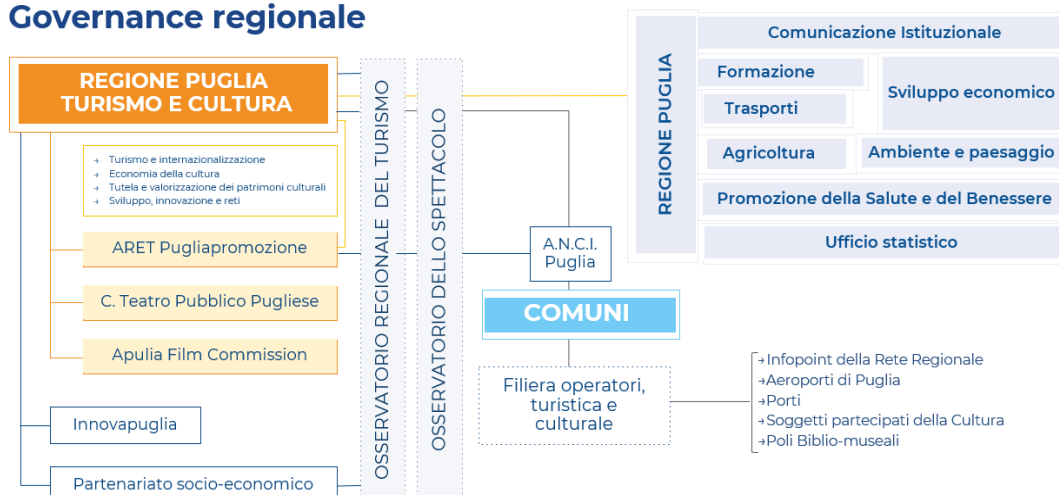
Governance regionale

REGIONE PUGLIA
TURISMO E CULTURA

Turismo e internazionalizzazione
Economia della cultura
Tutela e valorizzazione dei patrimoni culturali
Sviluppo, innovazione e reti

ARET Pugliapromozione

C. Teatro Pubblico Pugliese

Apulia Film Commission

Innovapuglia

Partenariato socio-economico

OSSERVATORIO REGIONALE DEL TURISMO

OSSERVATORIO DELLO SPETTACOLO

A.N.C.I. Puglia

COMUNI

Filiera operatori, turistica e culturale

Infopoint della Rete Regionale
Aeroporti di Puglia
Porti
Soggetti partecipati della Cultura
Poli Biblio-museali

REGIONE PUGLIA

Comunicazione Istituzionale

Formazione

Trasporti

Sviluppo economico

Agricoltura

Ambiente e paesaggio

Promozione della Salute e del Benessere

Ufficio statistico